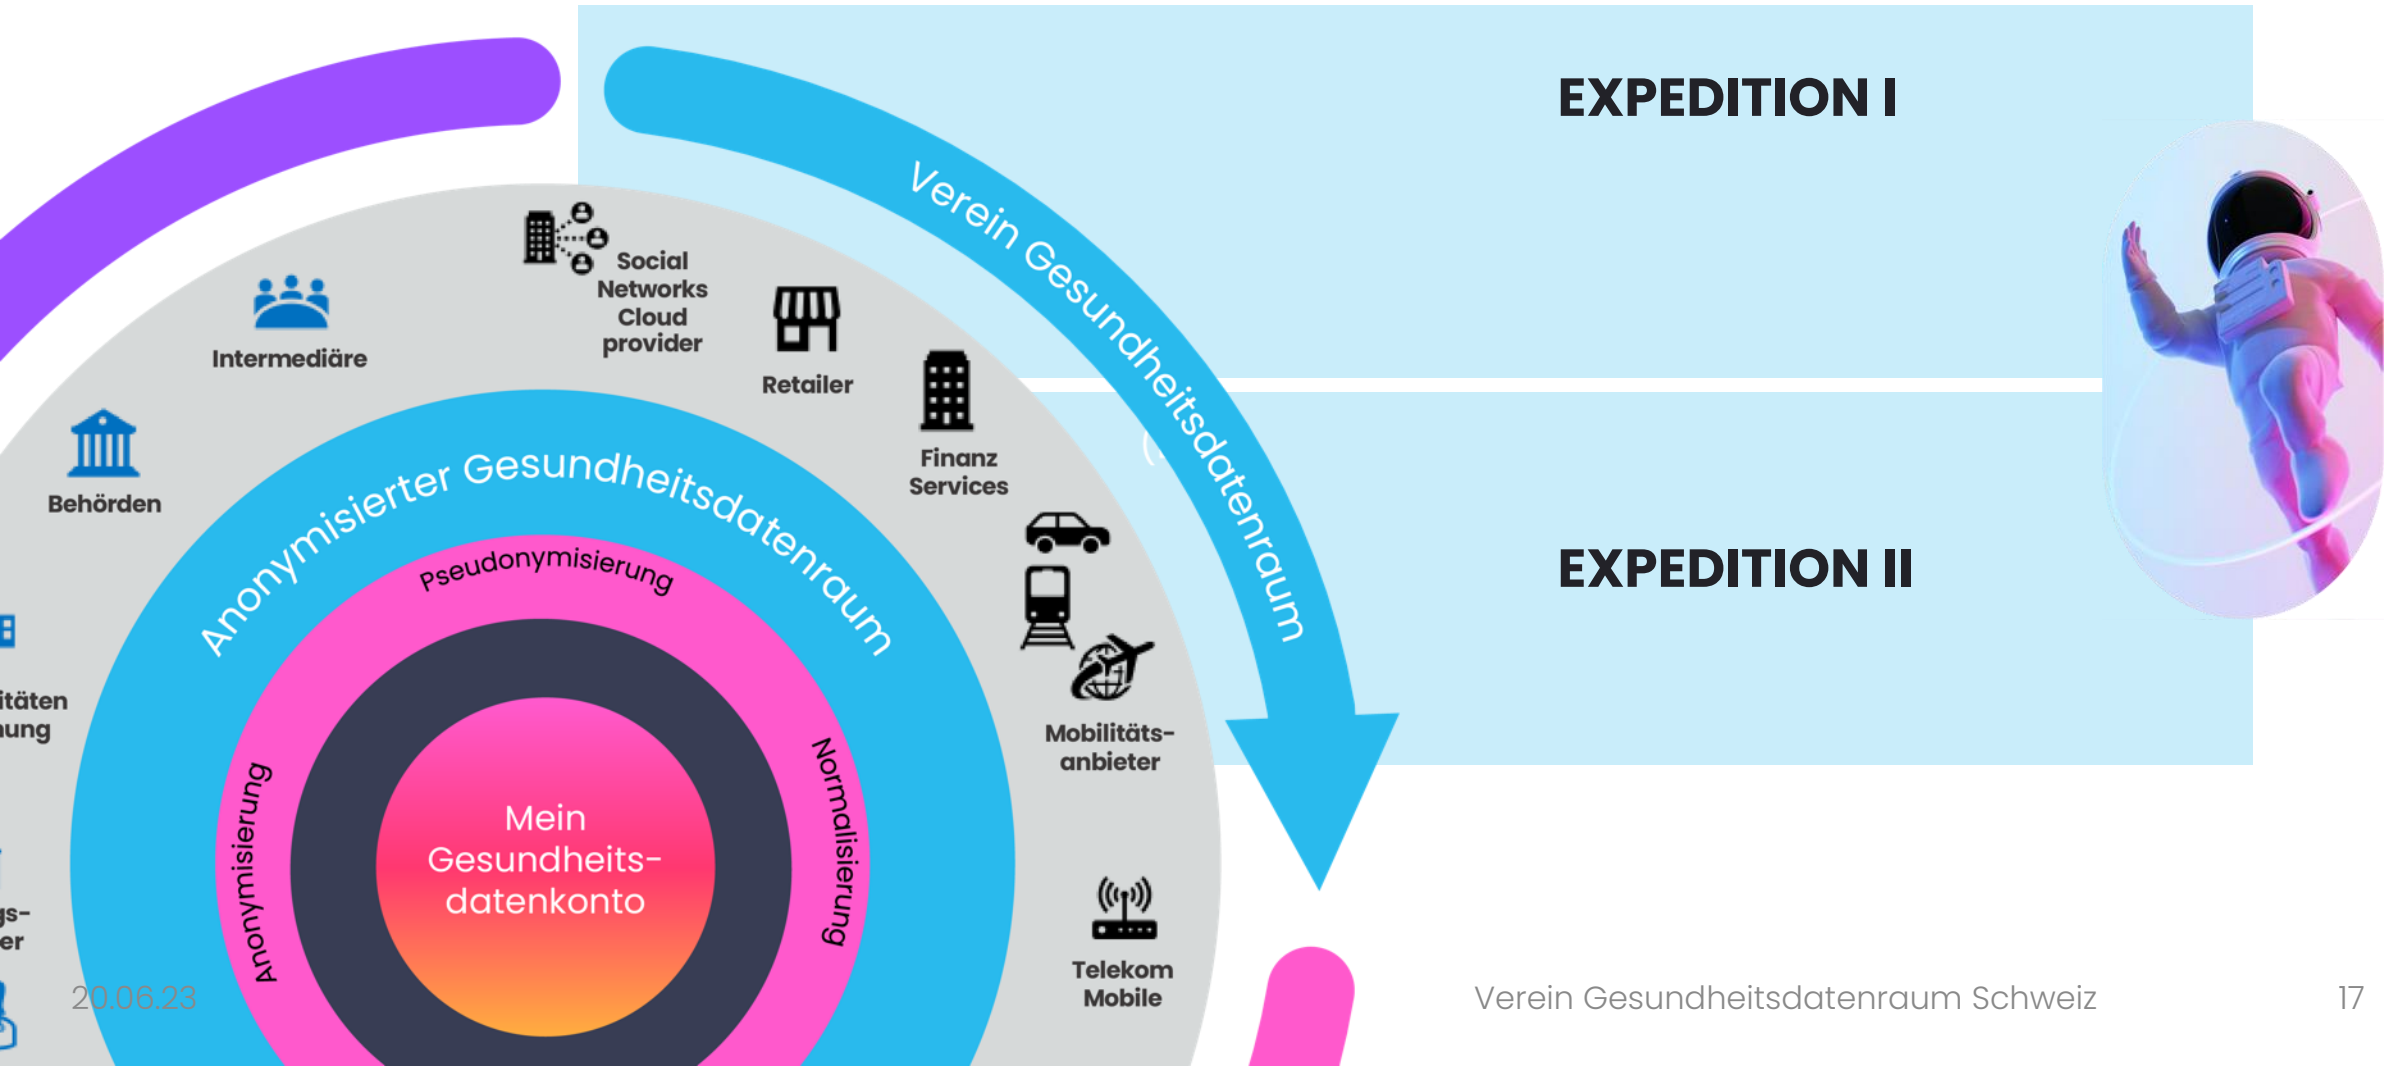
EXPEDITION I

EXPEDITION II

Verein Gesundheitsdatenraum

Social Networks Cloud provider

Intermediäre

Retailer

Behörden

Finanz Services

Anonymisierter Gesundheitsdatenraum

Pseudonymisierung

itäten
ung

Mobilitäts-anbieter

Anonymisierung

Normalisierung

Mein Gesundheits-datenkonto

gs-
er

Telekom Mobile

20.06.23

Verein Gesundheitsdatenraum Schweiz

17